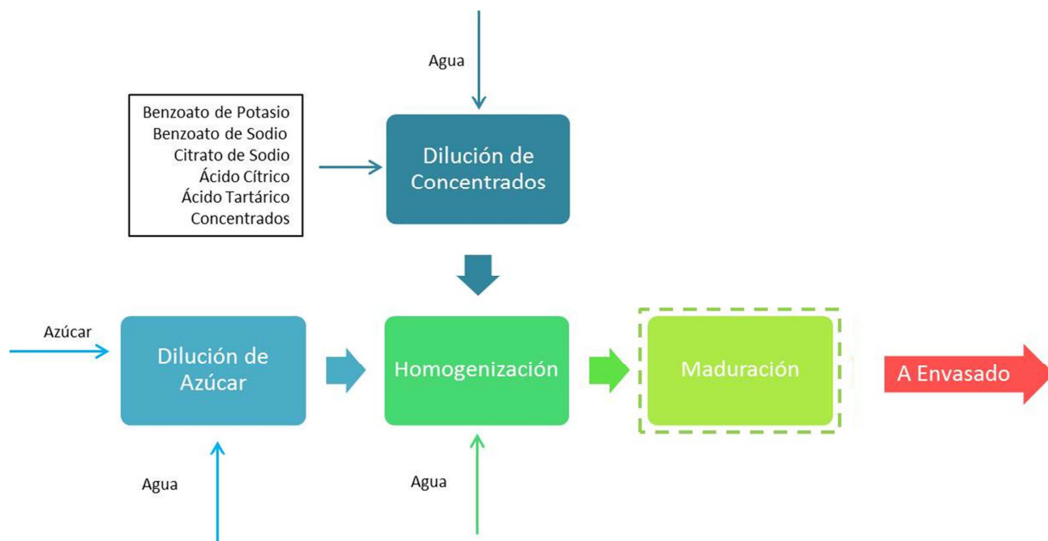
Agua

Benzoato de Potasio
Benzoato de Sodio
Citrato de Sodio
Ácido Cítrico
Ácido Tartárico
Concentrados

Dilución de Concentrados

Azúcar

Dilución de Azúcar

Homogenización

Maduración

A Envasado

Agua

Agua